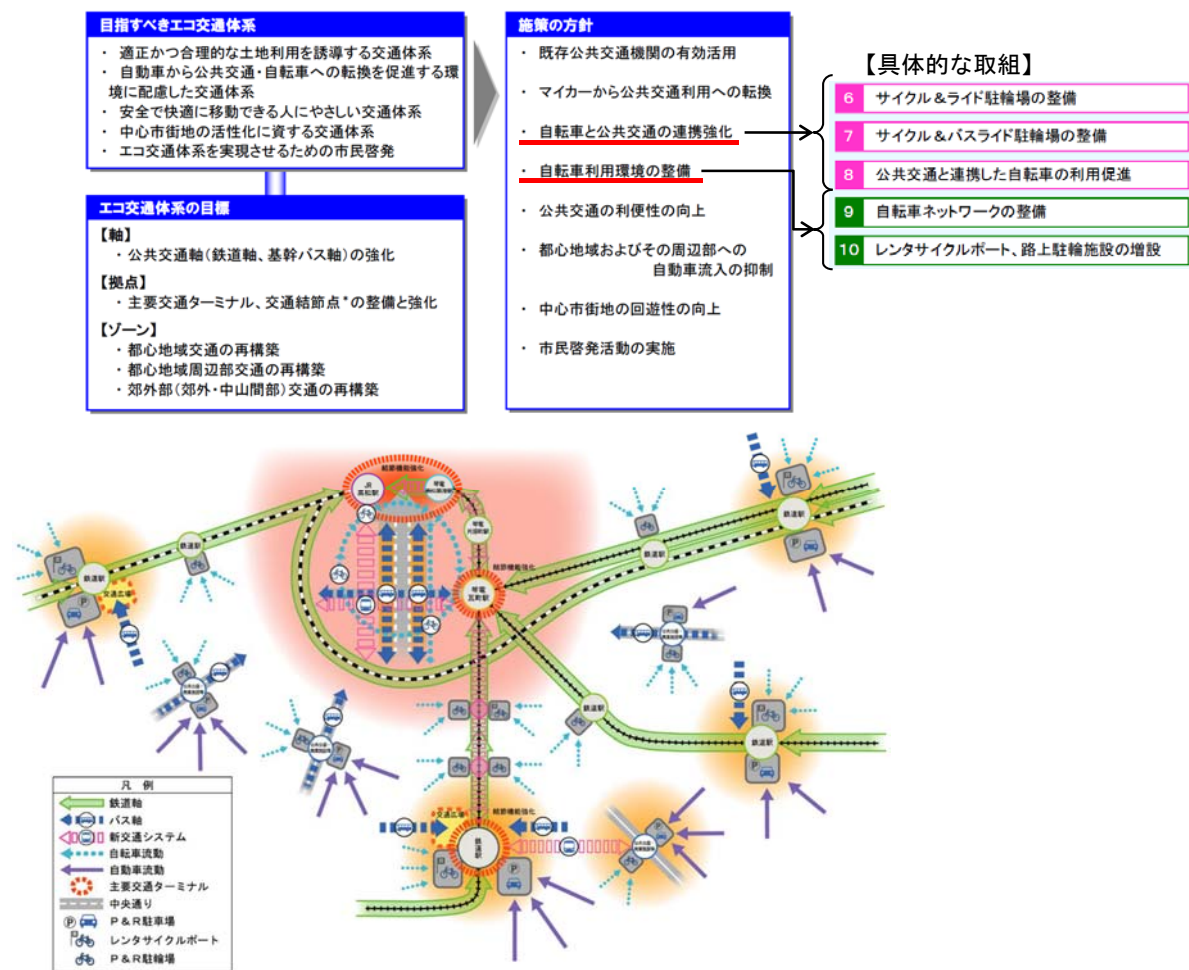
目指すべきエコ交通体系
・ 適正かつ合理的な土地利用を誘導する交通体系
・ 自動車から公共交通･自転車への転換を促進する環境に配慮した交通体系
・ 安全で快適に移動できる人にやさしい交通体系
・ 中心市街地の活性化に資する交通体系
・ エコ交通体系を実現させるための市民啓発

エコ交通体系の目標
【軸】
・ 公共交通軸（鉄道軸、基幹バス軸）の強化
【拠点】
・ 主要交通ターミナル、交通結節点*の整備と強化
【ゾーン】
・ 都心地域交通の再構築
・ 都心地域周辺部交通の再構築
・ 郊外部（郊外･中山間部）交通の再構築

施策の方針
・ 既存公共交通機関の有効活用
・ マイカーから公共交通利用への転換
・ 自転車と公共交通の連携強化
・ 自転車利用環境の整備
・ 公共交通の利便性の向上
・ 都心地域およびその周辺部への自動車流入の抑制
・ 中心市街地の回遊性の向上
・ 市民啓発活動の実施

【具体的な取組】
6 サイクル＆ライド駐輪場の整備
7 サイクル＆バスライド駐輪場の整備
8 公共交通と連携した自転車の利用促進
9 自転車ネットワークの整備
10 レンタサイクルポート、路上駐輪施設の増設

結節機能強化
JR 高知駅
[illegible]
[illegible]
結節機能強化
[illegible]
鉄道駅
鉄道駅
交通広場
鉄道駅
鉄道駅
鉄道駅
鉄道駅
交通広場
鉄道駅
結節機能強化

凡 例
鉄道軸
バス軸
新交通システム
自転車流動
自動車流動
主要交通ターミナル
中央通り
P＆R駐車場
レンタサイクルポート
P＆R駐輪場